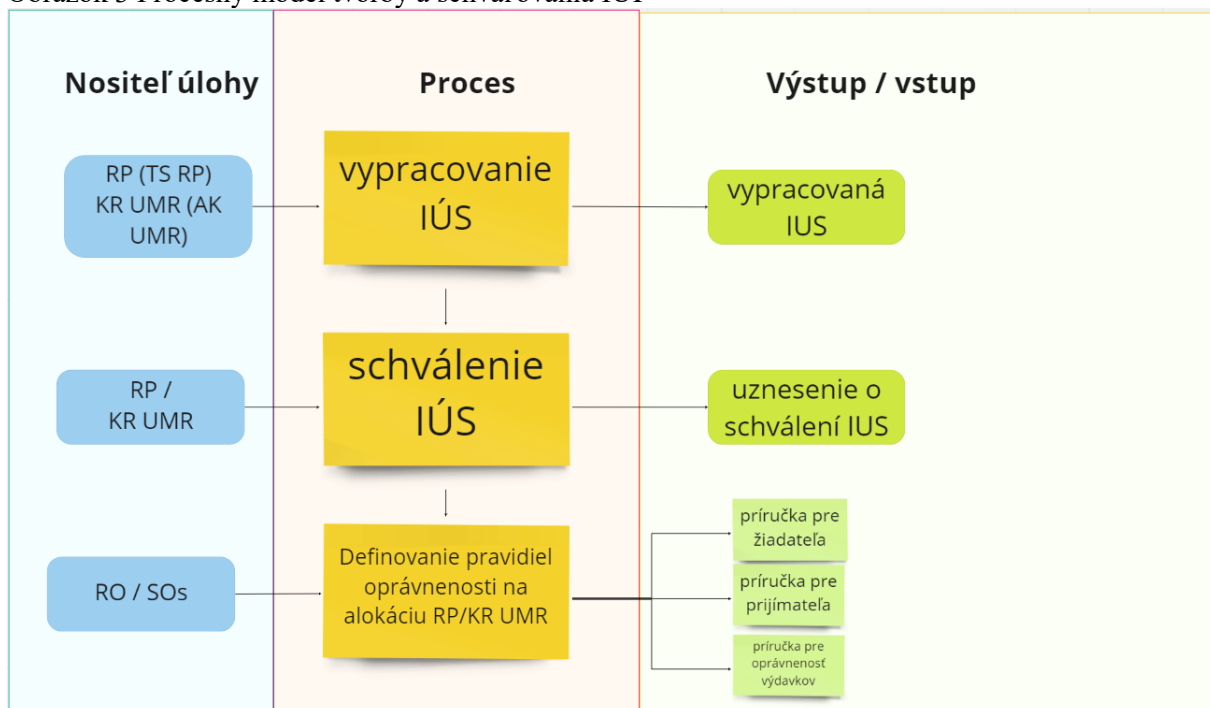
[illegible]

Nositeľ úlohy

Proces

Výstup / vstup

RP (TS RP) KR UMR (AK UMR)

vypracovanie IÚS

vypracovaná IUS

schválenie IÚS

RP / KR UMR

uznesenie o schválení IUS

RO / SOs

Definovanie pravidiel oprávnenosti na alokáciu RP/KR UMR

príručka pre žiadateľa

príručka pre prijímateľa

príručka pre oprávnenosť výdavkov